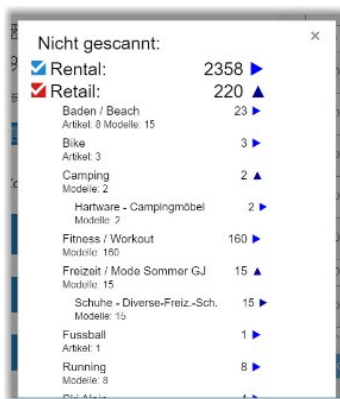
Nicht gescannt:
×

Rental: 2358 ▶

Retail: 220 ▲

Baden / Beach 23 ▶
Artikel: 8 Modelle: 15

Bike 3 ▶
Artikel: 3

Camping 2 ▲
Modelle: 2

Hartware - Campingmöbel 2 ▶
Modelle: 2

Fitness / Workout 160 ▶
Modelle: 160

Freizeit / Mode Sommer GJ 15 ▲
Modelle: 15

Schuhe - Diverse-Freiz.-Sch. 15 ▶
Modelle: 15

Fussball 1 ▶
Artikel: 1

Running 8 ▶
Modelle: 8

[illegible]